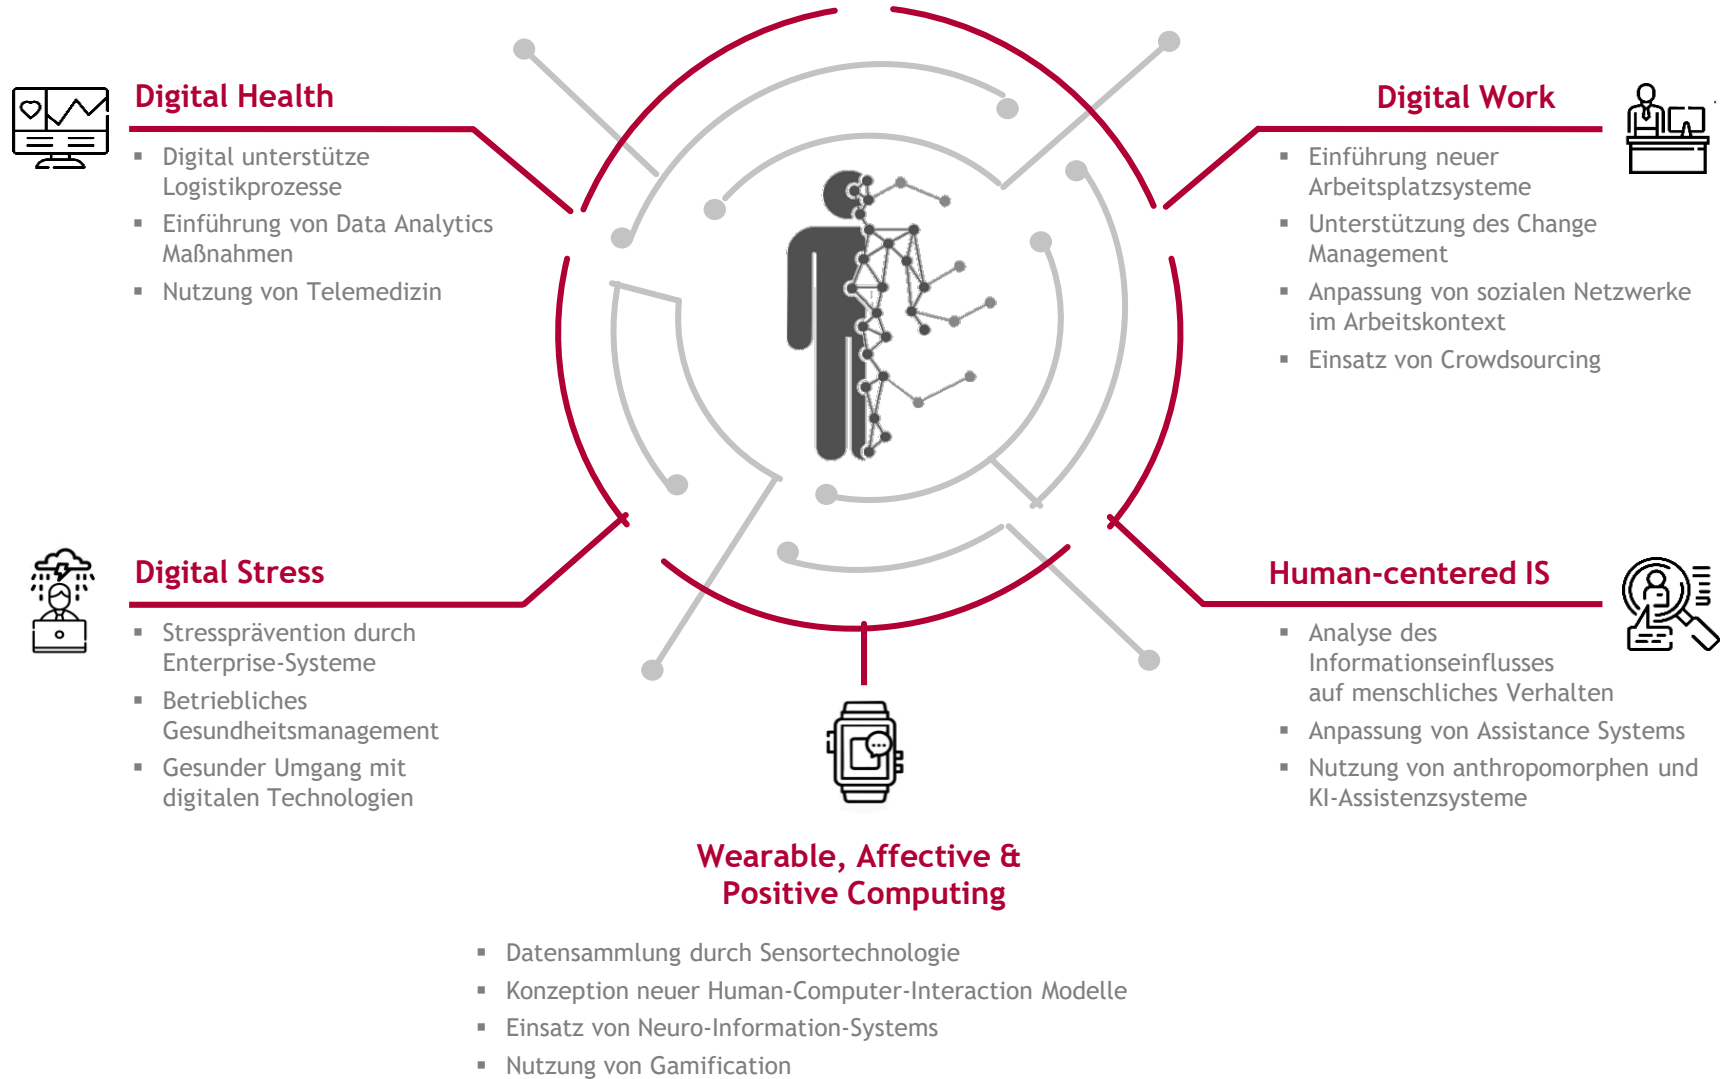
Digital Health

- Digital unterstütze Logistikprozesse
- Einführung von Data Analytics Maßnahmen
- Nutzung von Telemedizin

Digital Work

- Einführung neuer Arbeitsplatzsysteme
- Unterstützung des Change Management
- Anpassung von sozialen Netzwerke im Arbeitskontext
- Einsatz von Crowdsourcing

Digital Stress

- Stressprävention durch Enterprise-Systeme
- Betriebliches Gesundheitsmanagement
- Gesunder Umgang mit digitalen Technologien

Human-centered IS

- Analyse des Informationseinflusses auf menschliches Verhalten
- Anpassung von Assistance Systems
- Nutzung von anthropomorphen und KI-Assistenzsysteme

Wearable, Affective & Positive Computing

- Datensammlung durch Sensortechnologie
- Konzeption neuer Human-Computer-Interaction Modelle
- Einsatz von Neuro-Information-Systems
- Nutzung von Gamification